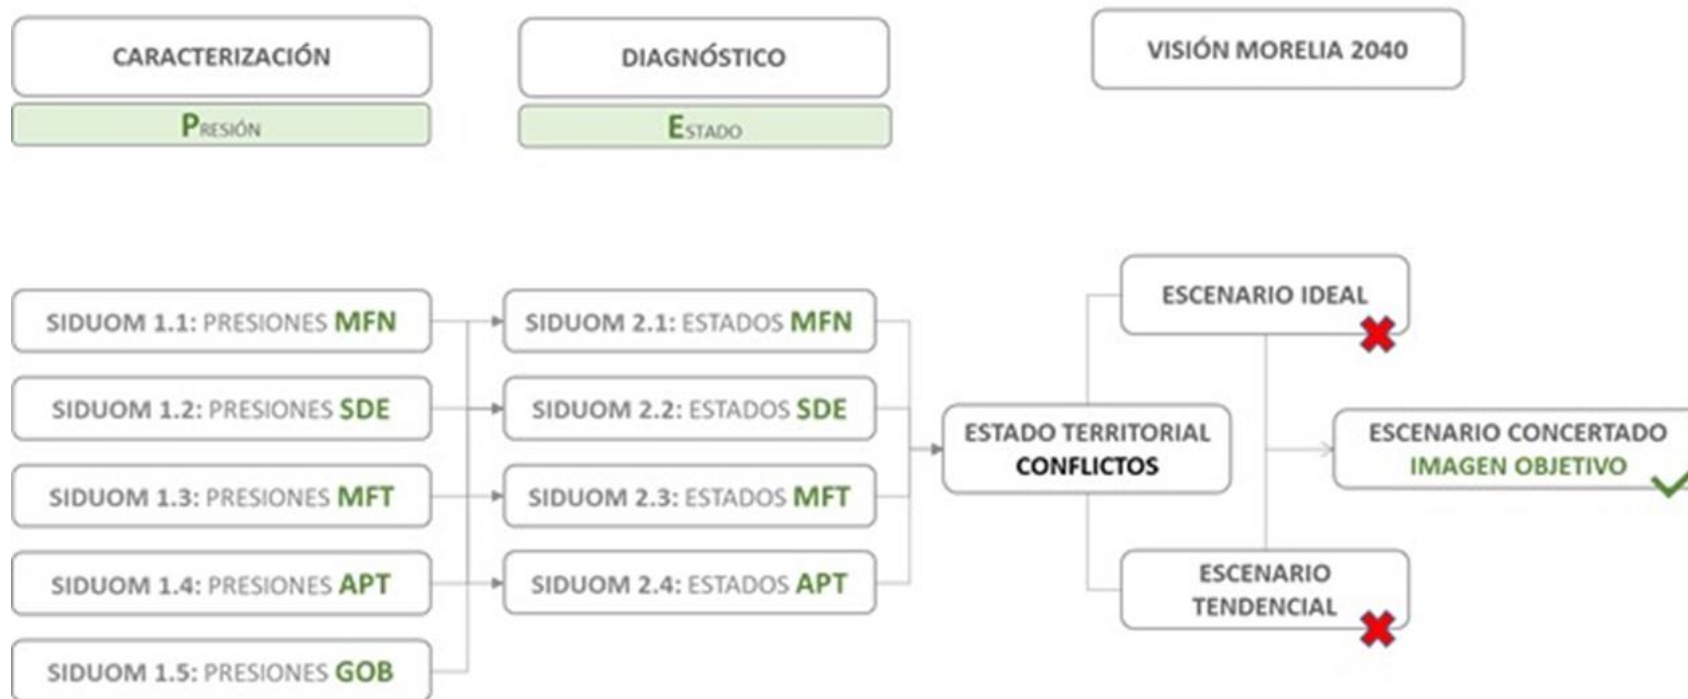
CARACTERIZACIÓN

PRESIÓN

DIAGNÓSTICO

ESTADO

VISIÓN MORELIA 2040

SIDUOM 1.1: PRESIONES MFN

SIDUOM 1.2: PRESIONES SDE

SIDUOM 1.3: PRESIONES MFT

SIDUOM 1.4: PRESIONES APT

SIDUOM 1.5: PRESIONES GOB

SIDUOM 2.1: ESTADOS MFN

SIDUOM 2.2: ESTADOS SDE

SIDUOM 2.3: ESTADOS MFT

SIDUOM 2.4: ESTADOS APT

ESTADO TERRITORIAL CONFLICTOS

ESCENARIO IDEAL

ESCENARIO CONCERTADO IMAGEN OBJETIVO

ESCENARIO TENDENCIAL